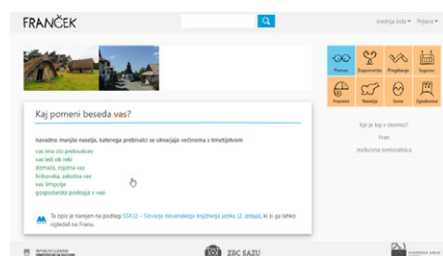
FRANČEK

zmenja bile ▾ Prijava ▾

Kaj pomeni beseda vas?

navadno manjše naselje, katerega prebivalci se ukvarjajo večinoma s kmetijstvom

vas ima sto prebivalcev
vas leži ob reki
domača, rojstna vas
hribovska, zakotna vas
vas Vrhpolje
gospodarska podoba v vasi

Ta opis je narejen na podlagi SSKJ2 – Slovarja slovenskega knjižnega jezika (2. izdaja), ki si ga lahko ogledaš na Franu.

Pomen
Sopomenke
Povezave
Izgovor
Pravopis
Narečja
Izvor
Zgodovina

Kje je kaj v slovarju?
Fran
Jezikovna svetovalnica

ZRC SAZU